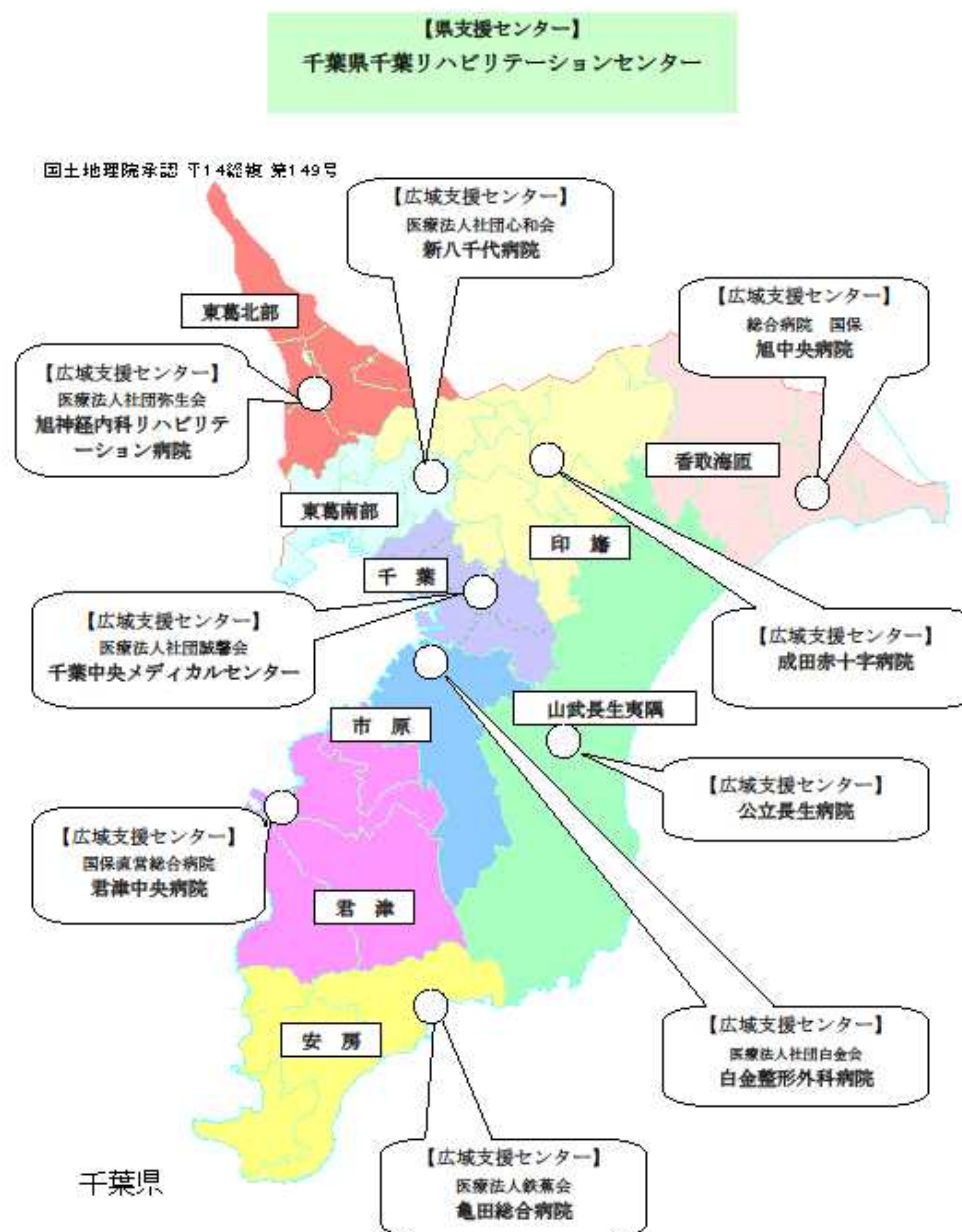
【県支援センター】
千葉県千葉リハビリテーションセンター

国土地理院承認 平14総複 第149号

【広域支援センター】
医療法人社団心和会
新八千代病院

東葛北部

【広域支援センター】
総合病院 国保
旭中央病院

【広域支援センター】
医療法人社団弥生会
旭神経内科リハビリテーション病院

香取海匝

東葛南部

印 旛

千 葉

【広域支援センター】
医療法人社団誠馨会
千葉中央メディカルセンター

【広域支援センター】
成田赤十字病院

市 原

山武長生夷隅

【広域支援センター】
公立長生病院

【広域支援センター】
国保直営総合病院
君津中央病院

君 津

安 房

【広域支援センター】
医療法人社団白金会
白金整形外科病院

千葉県

【広域支援センター】
医療法人鉄蕉会
亀田総合病院